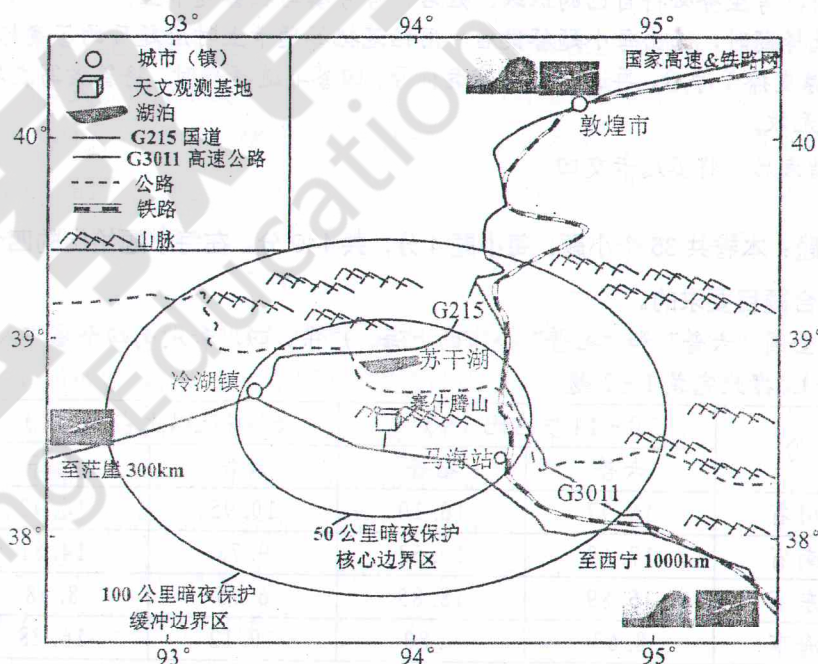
93°
94°
95°
○ 城市（镇）
天文观测基地
湖泊
G215 国道
G3011 高速公路
公路
铁路
山脉
国家高速&铁路网
40°
40°
敦煌市
G215
39°
39°
苏干湖
冷湖镇
赛什腾山
马海站
至茫崖 300km
G3011
38°
38°
50 公里暗夜保护核心边界区
至西宁 1000km
100 公里暗夜保护缓冲边界区
93°
94°
95°